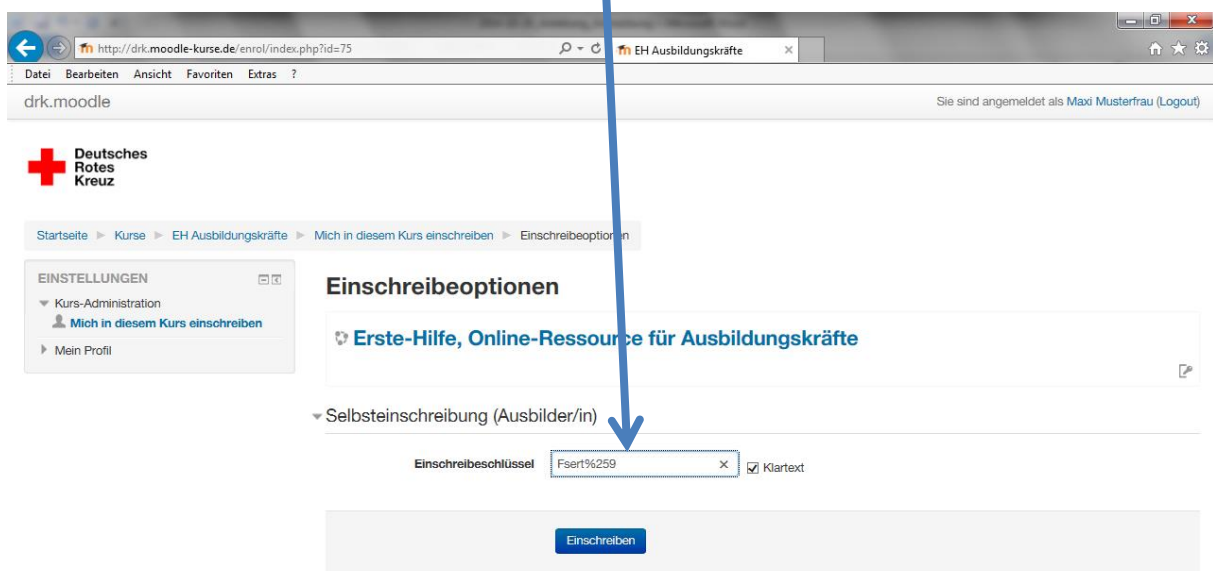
http://drk.moodle-kurse.de/enrol/index.php?id=75

EH Ausbildungskräfte

Datei Bearbeiten Ansicht Favoriten Extras ?

drk.moodle

Sie sind angemeldet als Maxi Musterfrau (Logout)

Deutsches Rotes Kreuz

Startseite ► Kurse ► EH Ausbildungskräfte ► Mich in diesem Kurs einschreiben ► Einschreibeoptionen

EINSTELLUNGEN

Kurs-Administration

Mich in diesem Kurs einschreiben

Mein Profil

Einschreibeoptionen

Erste-Hilfe, Online-Ressource für Ausbildungskräfte

Selbsteinschreibung (Ausbilder/in)

Einschreibeschlüssel Fsert%259 Klartext

Einschreiben